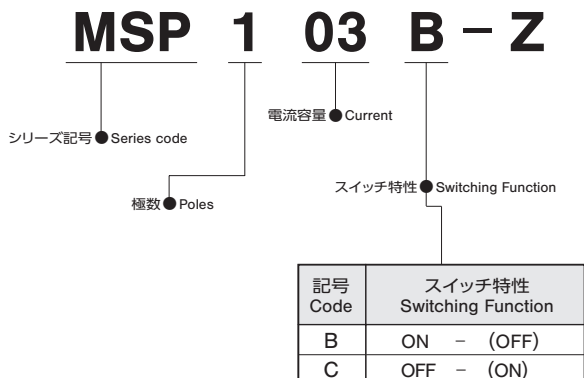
MSP 1 03 B − Z

電流容量 Current

シリーズ記号 Series code

スイッチ特性 Switching Function

極数 Poles

| 記号 Code | スイッチ特性 Switching Function |
|---|---|
| B | ON − (OFF) |
| C | OFF − (ON) |